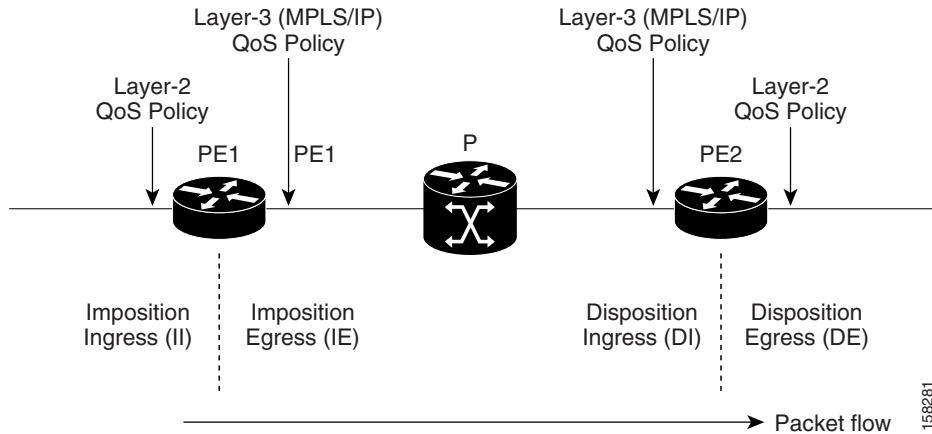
Layer-3 (MPLS/IP)
QoS Policy

Layer-3 (MPLS/IP)
QoS Policy

Layer-2
QoS Policy

Layer-2
QoS Policy

PE1

PE1

P

PE2

Imposition
Ingress (II)

Imposition
Egress (IE)

Disposition
Ingress (DI)

Disposition
Egress (DE)

Packet flow

158281